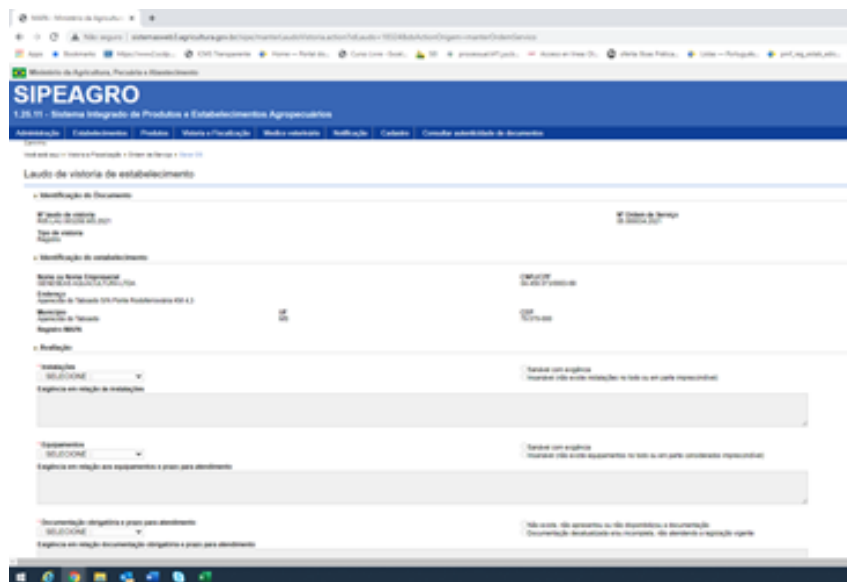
SIPEAGRO - Ministério da Agricultura

Ministério da Agricultura, Pecuária e Abastecimento

SIPEAGRO

1.25.11 - Sistema Integrado de Produtos e Estabelecimentos Agropecuários

Administração | Estabelecimentos | Produtos | Vistoria e Fiscalização | Médico veterinário | Notificação | Cadastro | Consultar autenticidade de documentos

Laudo de vistoria de estabelecimento

Identificação do Documento

Nº laudo de vistoria
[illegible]

Nº Ordem de Serviço
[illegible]

Tipo de vistoria
Registro

Identificação do estabelecimento

Nome ou Nome Empresarial
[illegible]

CNPJ/CPF
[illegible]

Endereço
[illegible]

Município
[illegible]

UF
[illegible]

CEP
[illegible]

Registro MAPA

Realização

*Instalações
SELECIONE

Sanável com exigência
Insanável (não existe instalações no todo ou em parte imprescindível)

Exigência em relação às instalações

*Equipamentos
SELECIONE

Sanável com exigência
Insanável (não existe equipamentos no todo ou em parte considerados imprescindíveis)

Exigência em relação aos equipamentos e prazo para atendimento

*Documentação obrigatória e prazo para atendimento
SELECIONE

Não existe, não apresentou ou não disponibilizou a documentação
Documentação desatualizada e/ou incompleta, não atendendo a legislação vigente

Exigência em relação documentação obrigatória e prazo para atendimento